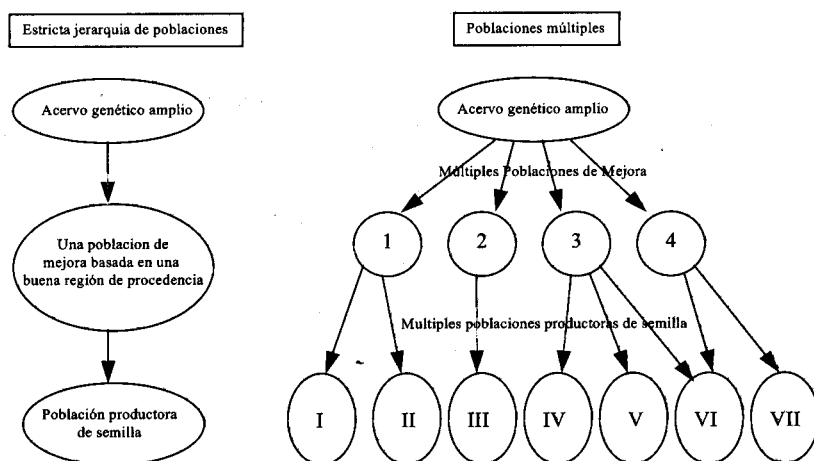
Estricta jerarquia de poblaciones

Acervo genético amplio

Una poblacion de mejora basada en una buena región de procedencia

Población productora de semilla

Poblaciones múltiples

Acervo genético amplio

Múltiples Poblaciones de Mejora

1

2

3

4

Multiples poblaciones productoras de semilla

I

II

III

IV

V

VI

VII